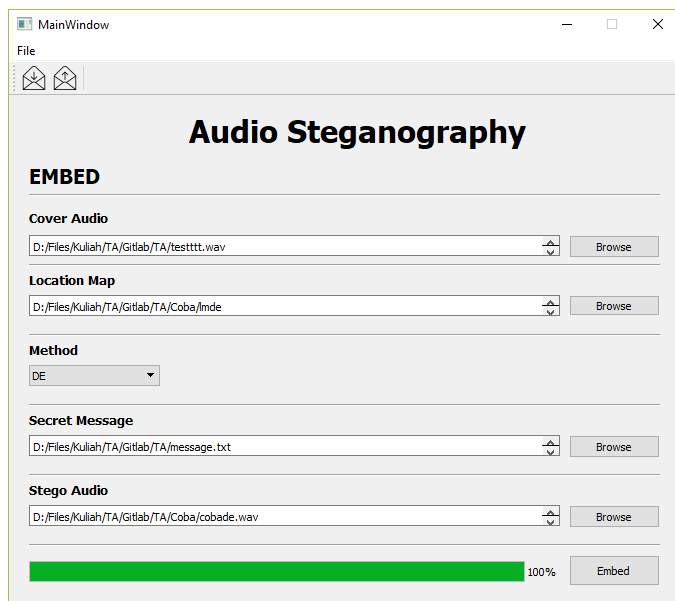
MainWindow

File

Audio Steganography

EMBED

Cover Audio

D:/Files/Kuliah/TA/Gitlab/TA/testttt.wav

Browse

Location Map

D:/Files/Kuliah/TA/Gitlab/TA/Coba/lmde

Browse

Method

DE

Secret Message

D:/Files/Kuliah/TA/Gitlab/TA/message.txt

Browse

Stego Audio

D:/Files/Kuliah/TA/Gitlab/TA/Coba/cobade.wav

Browse

100%

Embed